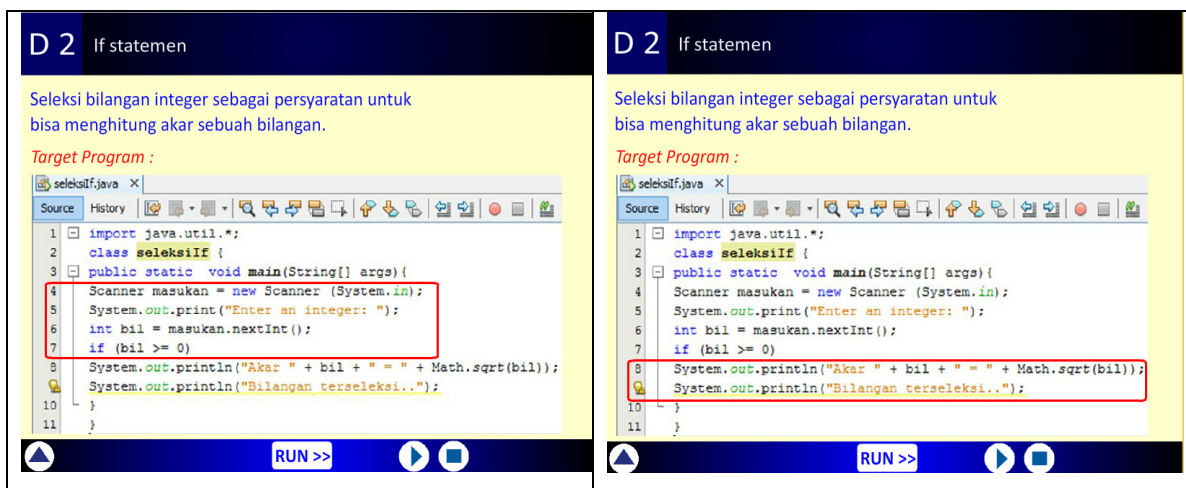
D 2 If statemen

Seleksi bilangan integer sebagai persyaratan untuk bisa menghitung akar sebuah bilangan.

Target Program :

seleksiIf.java ×

Source History

1 import java.util.*;
2 class seleksiIf {
3 public static void main(String[] args){
4 Scanner masukan = new Scanner (System.in);
5 System.out.print("Enter an integer: ");
6 int bil = masukan.nextInt();
7 if (bil >= 0)
8 System.out.println("Akar " + bil + " = " + Math.sqrt(bil));
9 System.out.println("Bilangan terseleksi..");
10 }
11 }

RUN >>

D 2 If statemen

Seleksi bilangan integer sebagai persyaratan untuk bisa menghitung akar sebuah bilangan.

Target Program :

seleksiIf.java ×

Source History

1 import java.util.*;
2 class seleksiIf {
3 public static void main(String[] args){
4 Scanner masukan = new Scanner (System.in);
5 System.out.print("Enter an integer: ");
6 int bil = masukan.nextInt();
7 if (bil >= 0)
8 System.out.println("Akar " + bil + " = " + Math.sqrt(bil));
9 System.out.println("Bilangan terseleksi..");
10 }
11 }

RUN >>